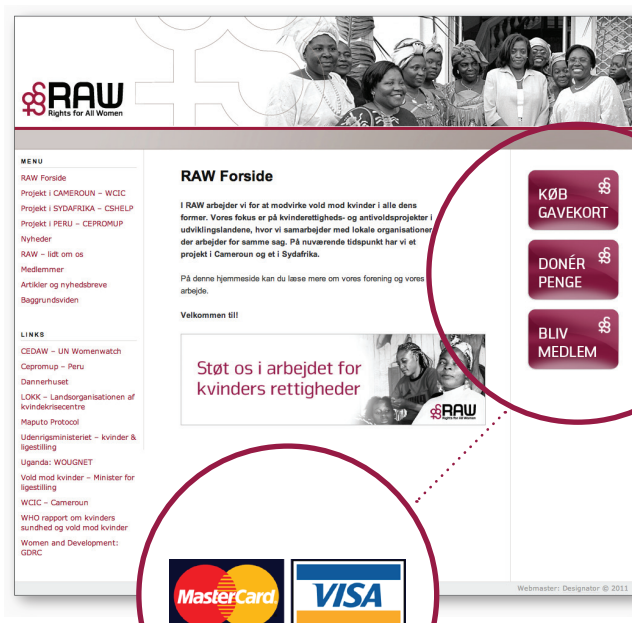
RAW
Rights for All Women

MENU
RAW Forside
Projekt i CAMEROUN – WCIC
Projekt i SYDAFRIKA – CSHELP
Projekt i PERU – CEPROMUP
Nyheder
RAW – lidt om os
Medlemmer
Artikler og nyhedsbreve
Baggrundsviden

LINKS
CEDAW – UN Womenwatch
Cepromup – Peru
Dannerhuset
LOKK – Landsorganisationen af kvindekrisecentre
Maputo Protocol
Udenrigsministeriet – kvinder & ligestilling
Uganda: WOUGNET
Vold mod kvinder – Minister for ligestilling
WCIC – Cameroun
WHO rapport om kvinders sundhed og vold mod kvinder
Women and Development: GDRC

RAW Forside

I RAW arbejder vi for at modvirke vold mod kvinder i alle dens former. Vores fokus er på kvinderettigheds- og antivoldsprojekter i udviklingslandene, hvor vi samarbejder med lokale organisationer der arbejder for samme sag. På nuværende tidspunkt har vi et projekt i Cameroun og et i Sydafrika.

På denne hjemmeside kan du læse mere om vores forening og vores arbejde.

Velkommen til!

Støt os i arbejdet for kvinders rettigheder

RAW
Rights for All Women

KØB GAVEKORT

DONÉR PENGE

BLIV MEDLEM

MasterCard

VISA

Webmaster: Designator © 2011